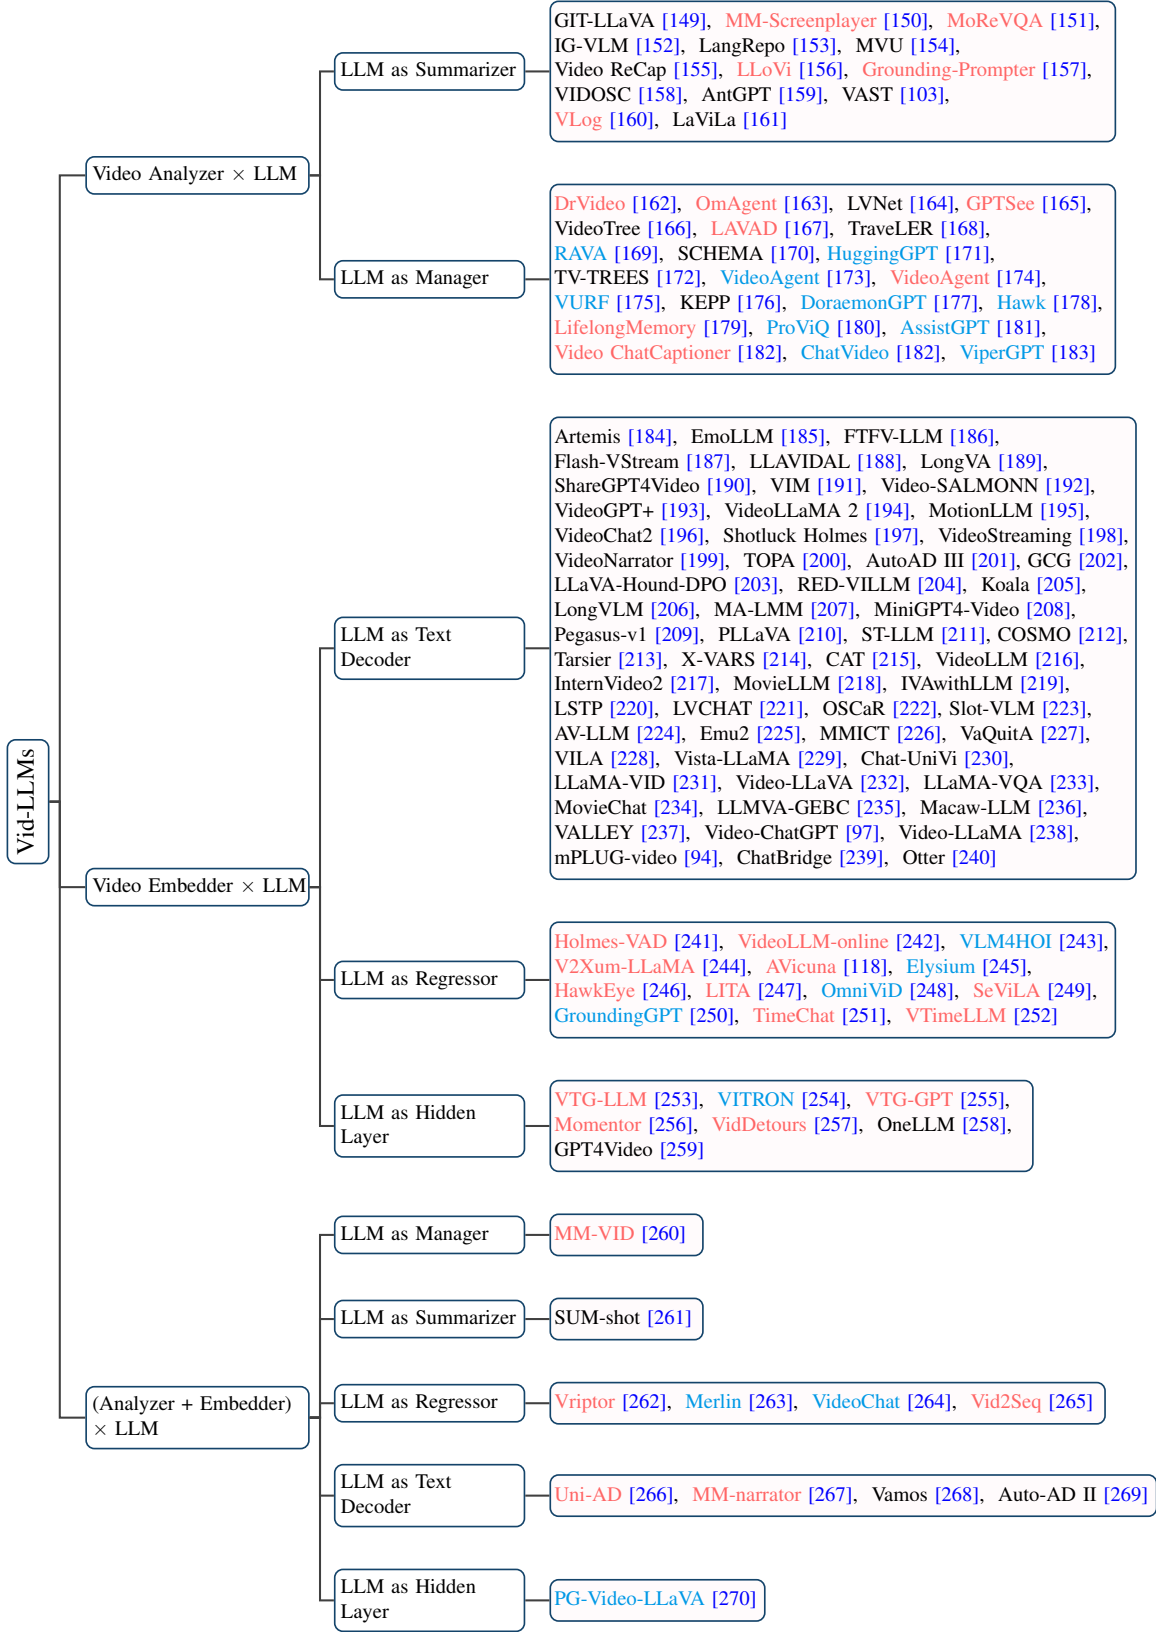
Vid-LLMs

Video Analyzer × LLM

LLM as Summarizer

GIT-LLaVA [149], MM-Screenplayer [150], MoReVQA [151], IG-VLM [152], LangRepo [153], MVU [154], Video ReCap [155], LLoVi [156], Grounding-Prompter [157], VIDOSC [158], AntGPT [159], VAST [103], VLog [160], LaViLa [161]

LLM as Manager

DrVideo [162], OmAgent [163], LVNet [164], GPTSee [165], VideoTree [166], LAVAD [167], TraveLER [168], RAVA [169], SCHEMA [170], HuggingGPT [171], TV-TREES [172], VideoAgent [173], VideoAgent [174], VURF [175], KEPP [176], DoraemonGPT [177], Hawk [178], LifelongMemory [179], ProViQ [180], AssistGPT [181], Video ChatCaptioner [182], ChatVideo [182], ViperGPT [183]

Video Embedder × LLM

LLM as Text Decoder

Artemis [184], EmoLLM [185], FTFV-LLM [186], Flash-VStream [187], LLAVIDAL [188], LongVA [189], ShareGPT4Video [190], VIM [191], Video-SALMONN [192], VideoGPT+ [193], VideoLLaMA 2 [194], MotionLLM [195], VideoChat2 [196], Shotluck Holmes [197], VideoStreaming [198], VideoNarrator [199], TOPA [200], AutoAD III [201], GCG [202], LLaVA-Hound-DPO [203], RED-VILLM [204], Koala [205], LongVLM [206], MA-LMM [207], MiniGPT4-Video [208], Pegasus-v1 [209], PLLaVA [210], ST-LLM [211], COSMO [212], Tarsier [213], X-VARS [214], CAT [215], VideoLLM [216], InternVideo2 [217], MovieLLM [218], IVAwithLLM [219], LSTP [220], LVCHAT [221], OSCaR [222], Slot-VLM [223], AV-LLM [224], Emu2 [225], MMICT [226], VaQuitA [227], VILA [228], Vista-LLaMA [229], Chat-UniVi [230], LLaMA-VID [231], Video-LLaVA [232], LLaMA-VQA [233], MovieChat [234], LLMVA-GEBC [235], Macaw-LLM [236], VALLEY [237], Video-ChatGPT [97], Video-LLaMA [238], mPLUG-video [94], ChatBridge [239], Otter [240]

LLM as Regressor

Holmes-VAD [241], VideoLLM-online [242], VLM4HOI [243], V2Xum-LLaMA [244], AVicuna [118], Elysium [245], HawkEye [246], LITA [247], OmniViD [248], SeViLA [249], GroundingGPT [250], TimeChat [251], VTimeLLM [252]

LLM as Hidden Layer

VTG-LLM [253], VITRON [254], VTG-GPT [255], Momentor [256], VidDetours [257], OneLLM [258], GPT4Video [259]

(Analyzer + Embedder) × LLM

LLM as Manager

MM-VID [260]

LLM as Summarizer

SUM-shot [261]

LLM as Regressor

Vriptor [262], Merlin [263], VideoChat [264], Vid2Seq [265]

LLM as Text Decoder

Uni-AD [266], MM-narrator [267], Vamos [268], Auto-AD II [269]

LLM as Hidden Layer

PG-Video-LLaVA [270]